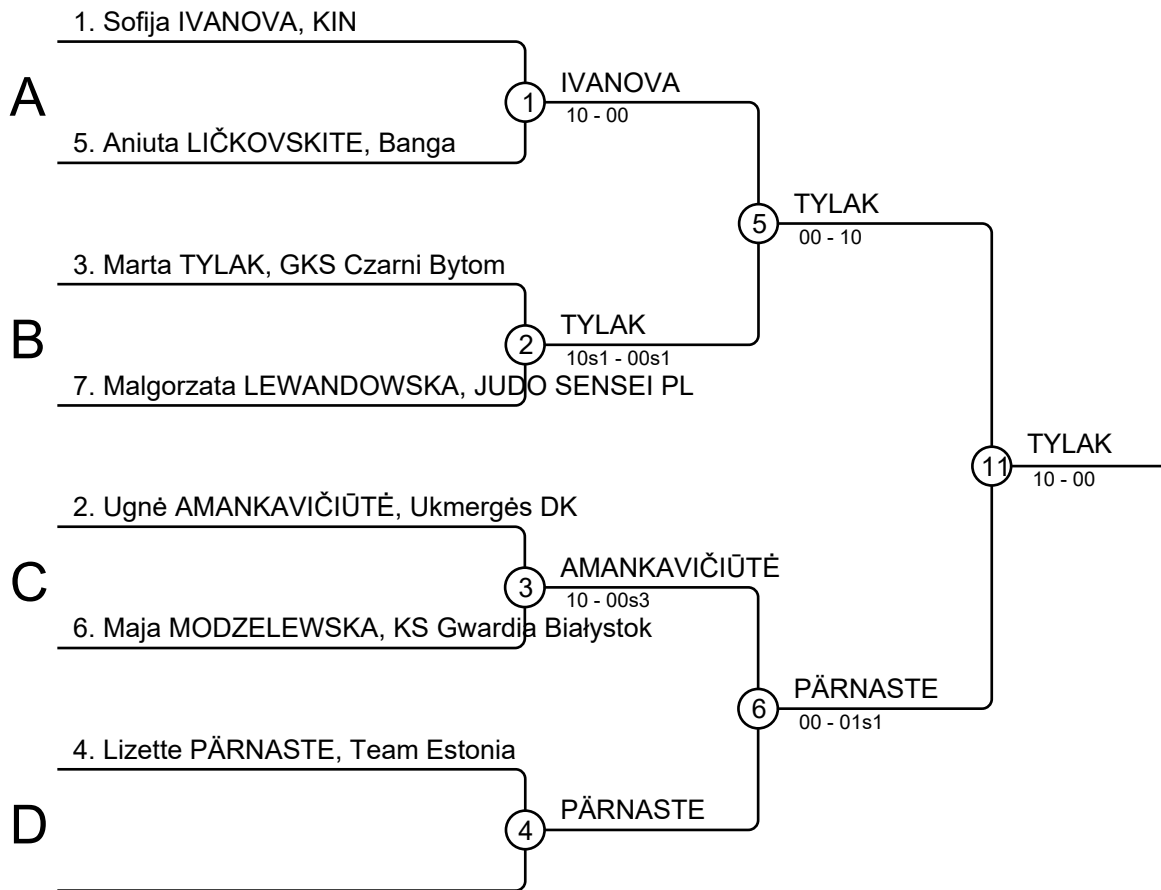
1. Sofija IVANOVA, KIN

A

5. Aniuta LIČKOVSKITE, Banga

1

IVANOVA
10 - 00

5

TYLAK
00 - 10

3. Marta TYLAK, GKS Czarni Bytom

B

7. Malgorzata LEWANDOWSKA, JUDO SENSEI PL

2

TYLAK
10s1 - 00s1

11

TYLAK
10 - 00

2. Ugnė AMANKAVIČIŪTĖ, Ukmergės DK

C

6. Maja MODZELEWSKA, KS Gwardia Białystok

3

AMANKAVIČIŪTĖ
10 - 00s3

6

PÄRNASTE
00 - 01s1

4. Lizette PÄRNASTE, Team Estonia

D

4

PÄRNASTE